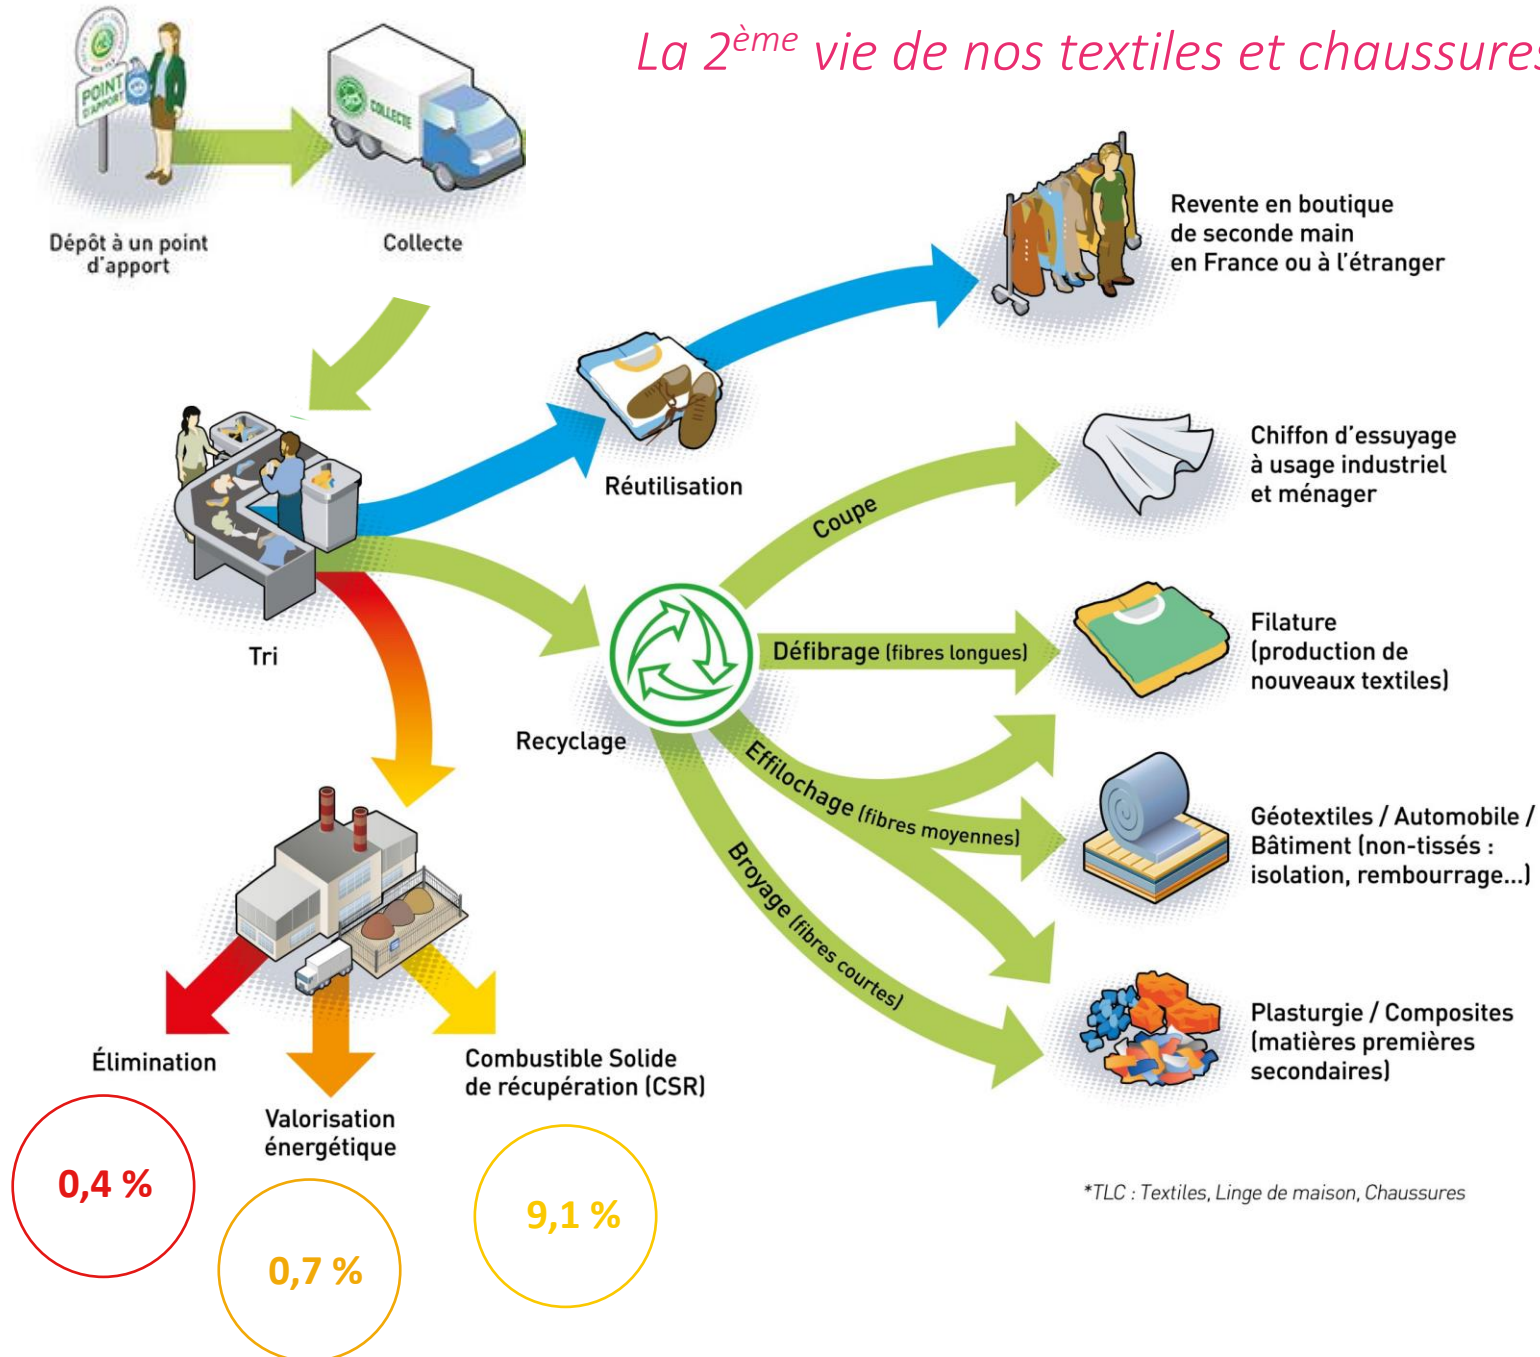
La 2$^{ème}$ vie de nos textiles et chaussures

POINT D'APPORT

COLLECTE

Dépôt à un point d'apport

Collecte

Revente en boutique de seconde main en France ou à l'étranger

Réutilisation

Chiffon d'essuyage à usage industriel et ménager

Coupe

Tri

Défibrage (fibres longues)

Filature (production de nouveaux textiles)

Recyclage

Effilochage (fibres moyennes)

Géotextiles / Automobile / Bâtiment (non-tissés : isolation, rembourrage...)

Broyage (fibres courtes)

Plasturgie / Composites (matières premières secondaires)

Élimination

Combustible Solide de récupération (CSR)

Valorisation énergétique

0,4 %

0,7 %

9,1 %

*TLC : Textiles, Linge de maison, Chaussures